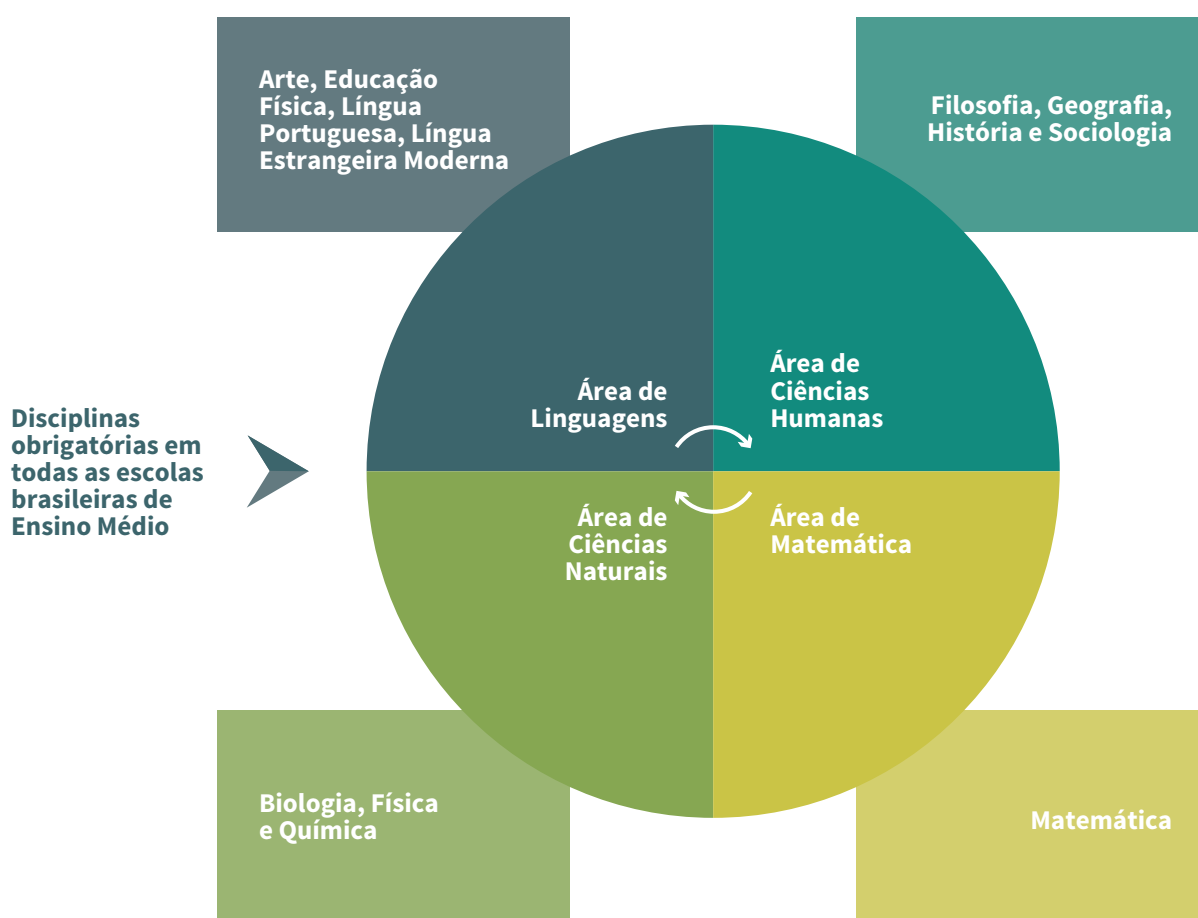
Arte, Educação Física, Língua Portuguesa, Língua Estrangeira Moderna

Filosofia, Geografia, História e Sociologia

Disciplinas obrigatórias em todas as escolas brasileiras de Ensino Médio

Área de Linguagens

Área de Ciências Humanas

Área de Ciências Naturais

Área de Matemática

Biologia, Física e Química

Matemática